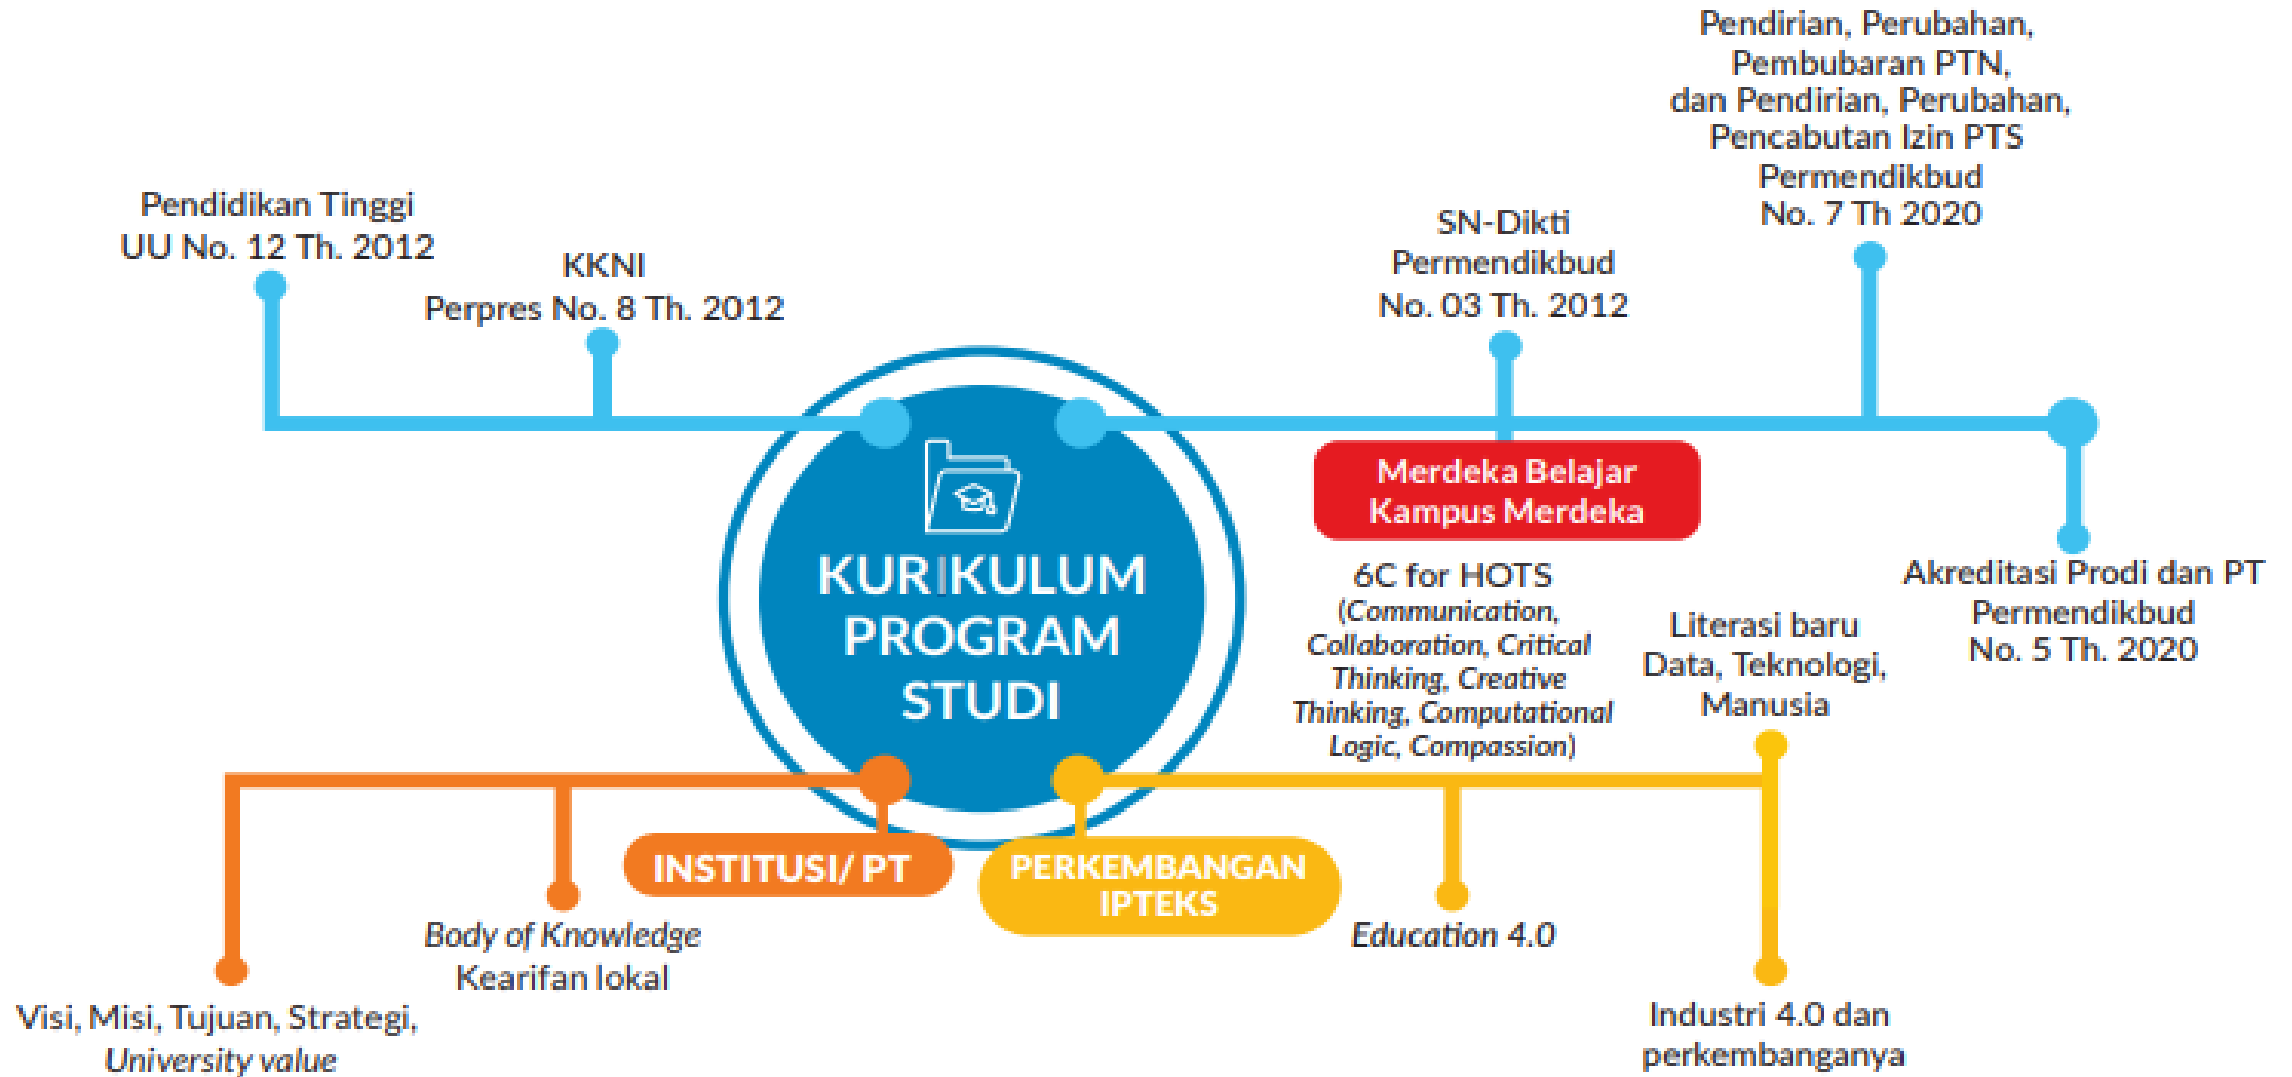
Pendirian, Perubahan, Pembubaran PTN, dan Pendirian, Perubahan, Pencabutan Izin PTS Permendikbud No. 7 Th 2020

Pendidikan Tinggi UU No. 12 Th. 2012

KKNI Perpres No. 8 Th. 2012

SN-Dikti Permendikbud No. 03 Th. 2012

Merdeka Belajar Kampus Merdeka

KURIKULUM PROGRAM STUDI

Akreditasi Prodi dan PT Permendikbud No. 5 Th. 2020

6C for HOTS (Communication, Collaboration, Critical Thinking, Creative Thinking, Computational Logic, Compassion)

Literasi baru Data, Teknologi, Manusia

INSTITUSI/ PT

PERKEMBANGAN IPTEKS

Body of Knowledge Kearifan lokal

Education 4.0

Visi, Misi, Tujuan, Strategi, University value

Industri 4.0 dan perkembanganya